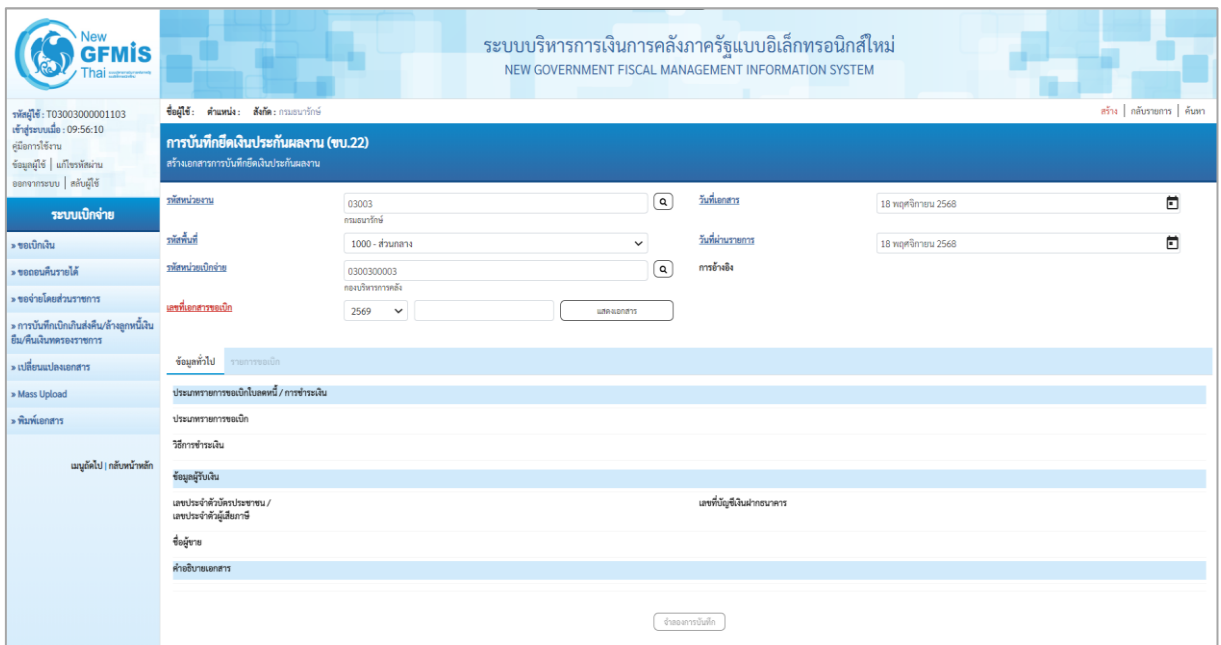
New GFMIS Thai

ระบบบริหารการเงินการคลังภาครัฐแบบอิเล็กทรอนิกส์ใหม่
NEW GOVERNMENT FISCAL MANAGEMENT INFORMATION SYSTEM

รหัสผู้ใช้ : T03003000001103
เข้าสู่ระบบเมื่อ : 09:56:10
คู่มือการใช้งาน
ข้อมูลผู้ใช้ | แก้ไขรหัสผ่าน
ออกจากระบบ | สลับผู้ใช้

ระบบเบิกจ่าย
» ขอเบิกเงิน
» ขอถอนคืนรายได้
» ขอจ่ายโดยส่วนราชการ
» การบันทึกเบิกเกินส่งคืน/ล้างลูกหนี้เงินยืม/คืนเงินทดรองราชการ
» เปลี่ยนแปลงเอกสาร
» Mass Upload
» พิมพ์เอกสาร
เมนูถัดไป | กลับหน้าหลัก

ชื่อผู้ใช้ : ตำแหน่ง : สังกัด : กรมธนารักษ์
สร้าง | กลับรายการ | ค้นหา

การบันทึกยึดเงินประกันผลงาน (ขบ.22)
สร้างเอกสารการบันทึกยึดเงินประกันผลงาน

รหัสหน่วยงาน 03003
กรมธนารักษ์
วันที่เอกสาร 18 พฤศจิกายน 2568
รหัสพื้นที่ 1000 - ส่วนกลาง
วันที่ผ่านรายการ 18 พฤศจิกายน 2568
รหัสหน่วยเบิกจ่าย 0300300003
กองบริหารการคลัง
การอ้างอิง
เลขที่เอกสารขอเบิก 2569
แสดงเอกสาร

ข้อมูลทั่วไป รายการขอเบิก

ประเภทรายการขอเบิกใบลดหนี้ / การชำระเงิน
ประเภทรายการขอเบิก
วิธีการชำระเงิน
ข้อมูลผู้รับเงิน
เลขประจำตัวบัตรประชาชน / เลขประจำตัวผู้เสียภาษี
เลขที่บัญชีเงินฝากธนาคาร
ชื่อผู้ขาย
คำอธิบายเอกสาร

จำลองการบันทึก